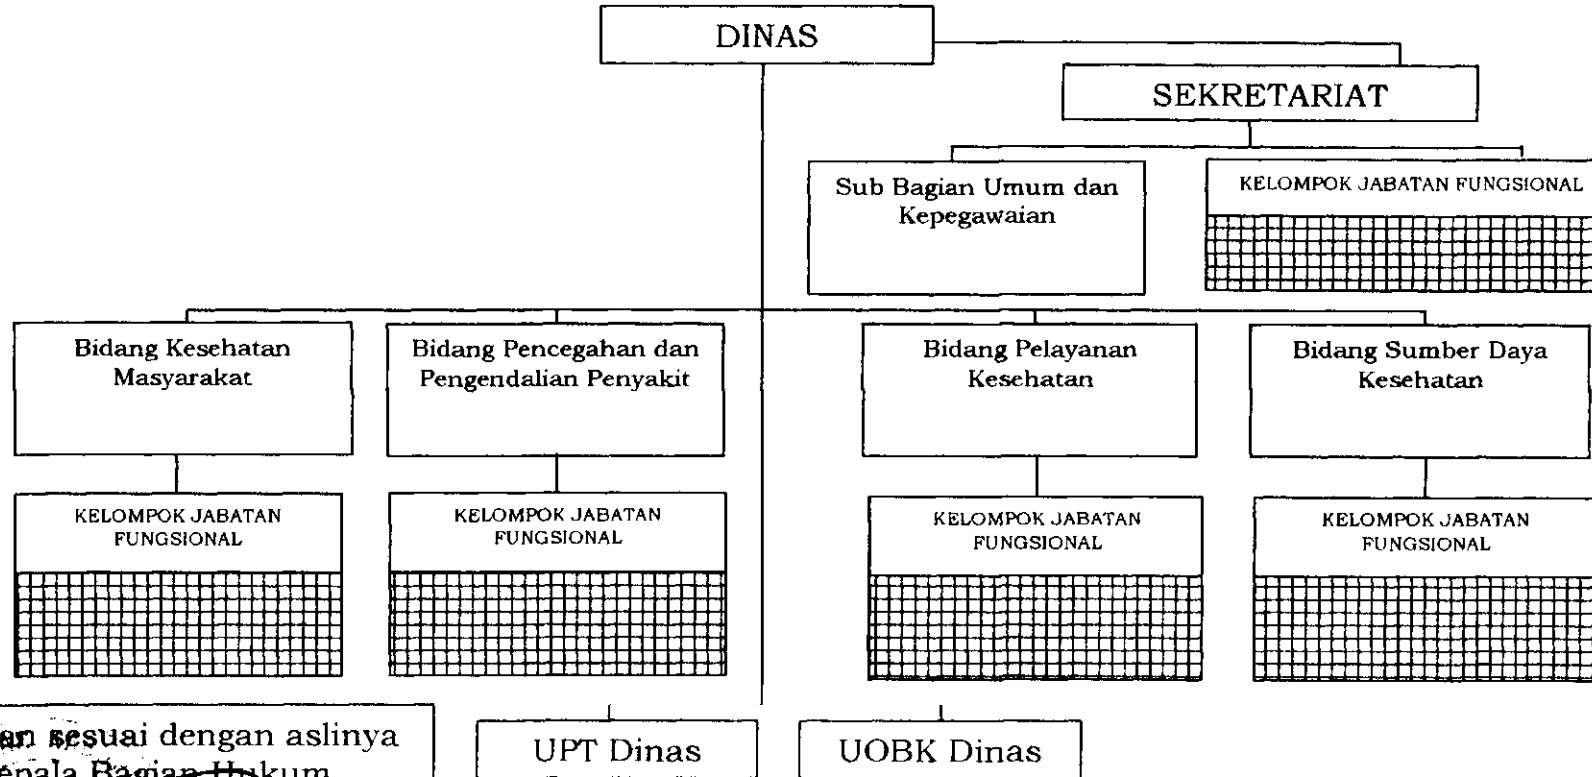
DINAS

SEKRETARIAT

Sub Bagian Umum dan Kepegawaian

KELOMPOK JABATAN FUNGSIONAL

Bidang Kesehatan Masyarakat

KELOMPOK JABATAN FUNGSIONAL

Bidang Pencegahan dan Pengendalian Penyakit

KELOMPOK JABATAN FUNGSIONAL

Bidang Pelayanan Kesehatan

KELOMPOK JABATAN FUNGSIONAL

Bidang Sumber Daya Kesehatan

KELOMPOK JABATAN FUNGSIONAL

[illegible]an sesuai dengan aslinya
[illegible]epala Bagian Hukum

UPT Dinas

UOBK Dinas